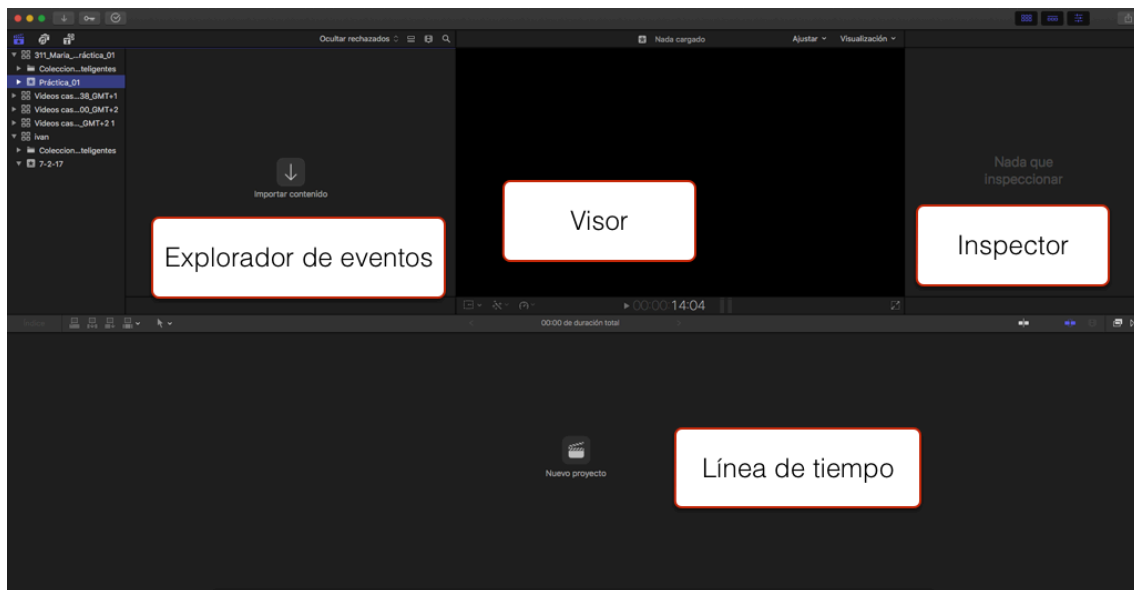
311_Maria_...ráctica_01
Coleccion...teligentes
Práctica_01
Videos cas...38_GMT+1
Videos cas...00_GMT+2
Videos cas..._GMT+2 1
ivan
Coleccion...teligentes
7-2-17

Ocultar rechazados

Importar contenido

Explorador de eventos

Nada cargado
Ajustar
Visualización

Visor

00:00:14:04

Nada que inspeccionar

Inspector

Índice

00:00 de duración total

Nuevo proyecto

Línea de tiempo